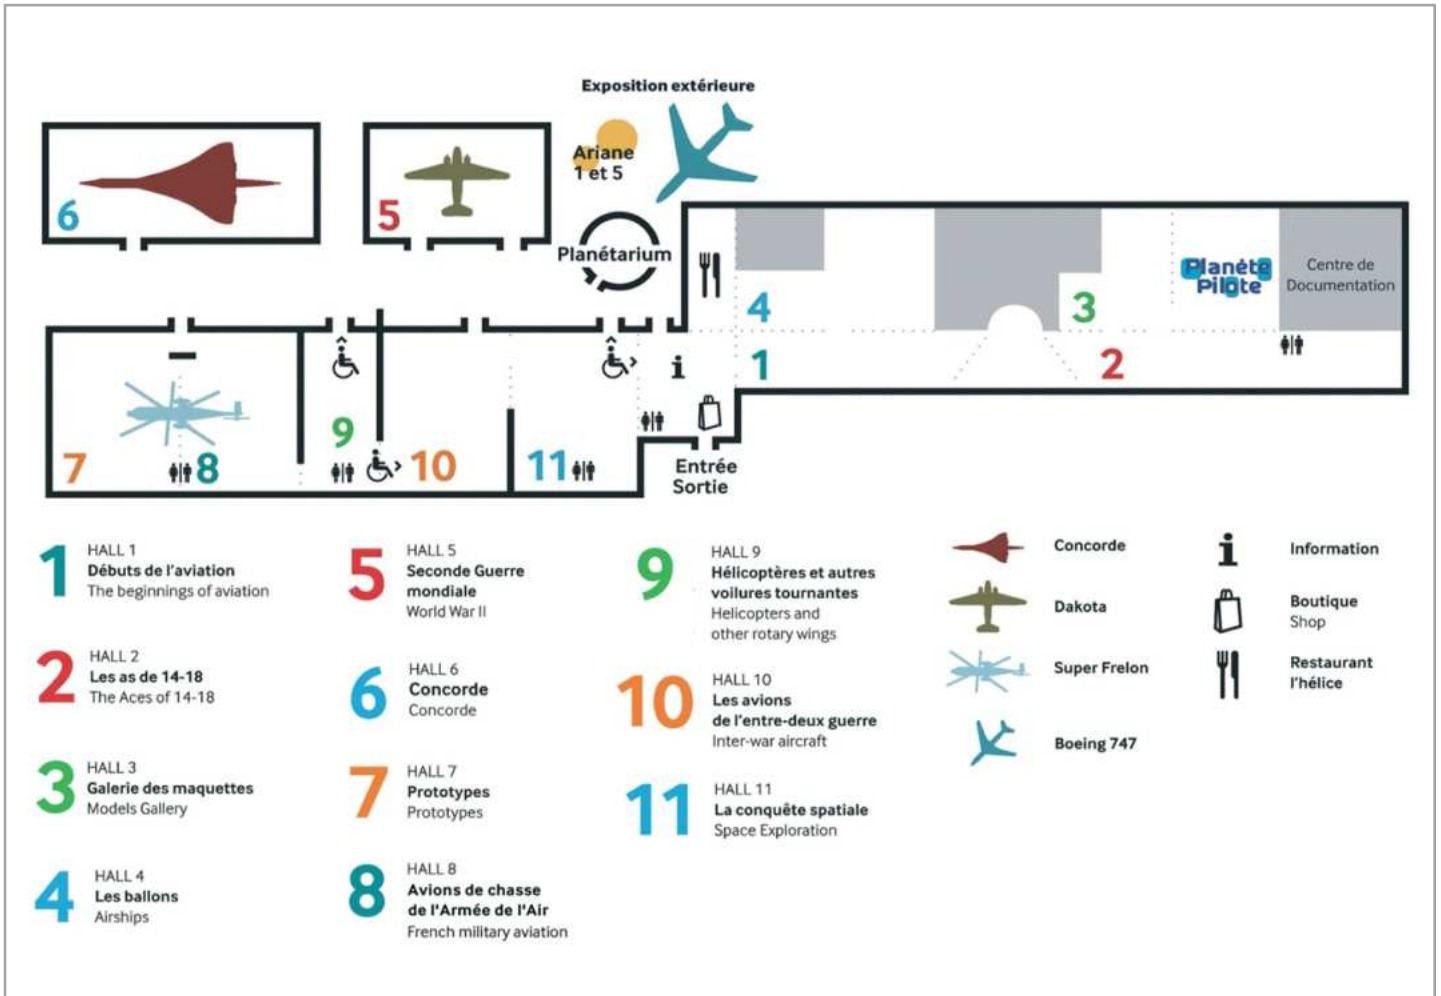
Exposition extérieure

Ariane 1 et 5

6

5

Planétarium

4

3

Planète Pilote

Centre de Documentation

1

2

i

7

8

9

10

11

Entrée
Sortie

1 HALL 1
Débuts de l'aviation
The beginnings of aviation

2 HALL 2
Les as de 14-18
The Aces of 14-18

3 HALL 3
Galerie des maquettes
Models Gallery

4 HALL 4
Les ballons
Airships

5 HALL 5
Seconde Guerre mondiale
World War II

6 HALL 6
Concorde
Concorde

7 HALL 7
Prototypes
Prototypes

8 HALL 8
Avions de chasse de l'Armée de l'Air
French military aviation

9 HALL 9
Hélicoptères et autres voilures tournantes
Helicopters and other rotary wings

10 HALL 10
Les avions de l'entre-deux guerre
Inter-war aircraft

11 HALL 11
La conquête spatiale
Space Exploration

Concorde

Dakota

Super Frelon

Boeing 747

i Information

Boutique
Shop

Restaurant
l'hélice